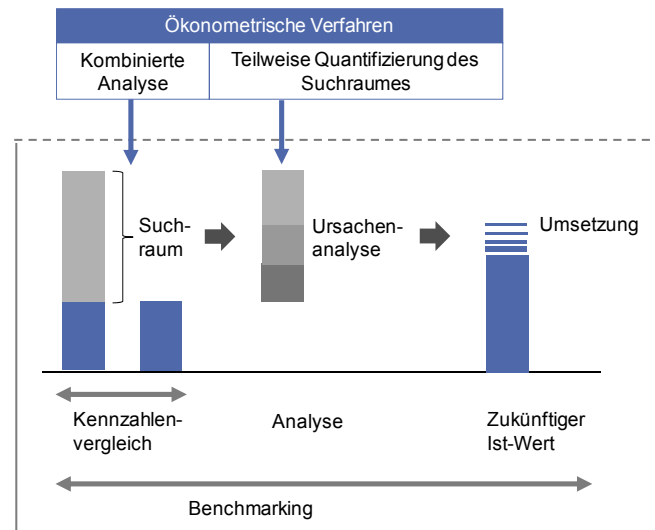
Ökonometrische Verfahren

| Kombinierte Analyse | Teilweise Quantifizierung des Suchraumes |
|---|---|

Suchraum

Ursachenanalyse

Umsetzung

Kennzahlenvergleich

Analyse

Zukünftiger Ist-Wert

Benchmarking